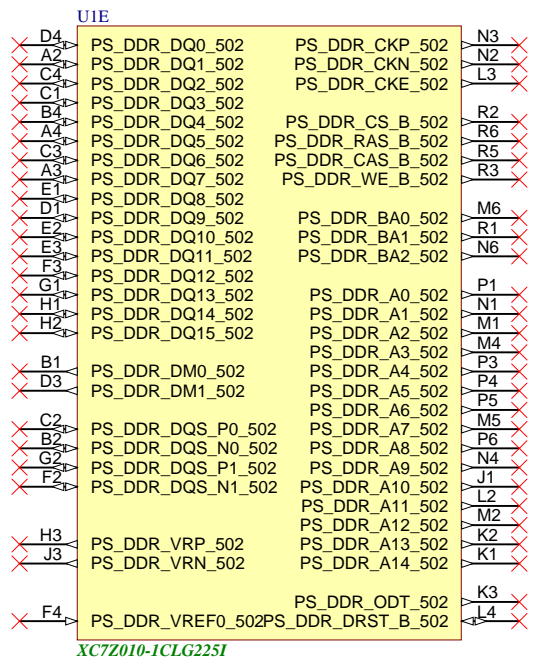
U1E

D4 PS_DDR_DQ0_502
A2 PS_DDR_DQ1_502
C4 PS_DDR_DQ2_502
C1 PS_DDR_DQ3_502
B4 PS_DDR_DQ4_502
A4 PS_DDR_DQ5_502
C3 PS_DDR_DQ6_502
A3 PS_DDR_DQ7_502
E1 PS_DDR_DQ8_502
D1 PS_DDR_DQ9_502
E2 PS_DDR_DQ10_502
E3 PS_DDR_DQ11_502
F3 PS_DDR_DQ12_502
G1 PS_DDR_DQ13_502
H1 PS_DDR_DQ14_502
H2 PS_DDR_DQ15_502

B1 PS_DDR_DM0_502
D3 PS_DDR_DM1_502

C2 PS_DDR_DQS_P0_502
B2 PS_DDR_DQS_N0_502
G2 PS_DDR_DQS_P1_502
F2 PS_DDR_DQS_N1_502

H3 PS_DDR_VRP_502
J3 PS_DDR_VRN_502

F4 PS_DDR_VREF0_502

PS_DDR_CKP_502 N3
PS_DDR_CKN_502 N2
PS_DDR_CKE_502 L3

PS_DDR_CS_B_502 R2
PS_DDR_RAS_B_502 R6
PS_DDR_CAS_B_502 R5
PS_DDR_WE_B_502 R3

PS_DDR_BA0_502 M6
PS_DDR_BA1_502 R1
PS_DDR_BA2_502 N6

PS_DDR_A0_502 P1
PS_DDR_A1_502 N1
PS_DDR_A2_502 M1
PS_DDR_A3_502 M4
PS_DDR_A4_502 P3
PS_DDR_A5_502 P4
PS_DDR_A6_502 P5
PS_DDR_A7_502 M5
PS_DDR_A8_502 P6
PS_DDR_A9_502 N4
PS_DDR_A10_502 J1
PS_DDR_A11_502 L2
PS_DDR_A12_502 M2
PS_DDR_A13_502 K2
PS_DDR_A14_502 K1

PS_DDR_ODT_502 K3
PS_DDR_DRST_B_502 L4

XC7Z010-1CLG225I